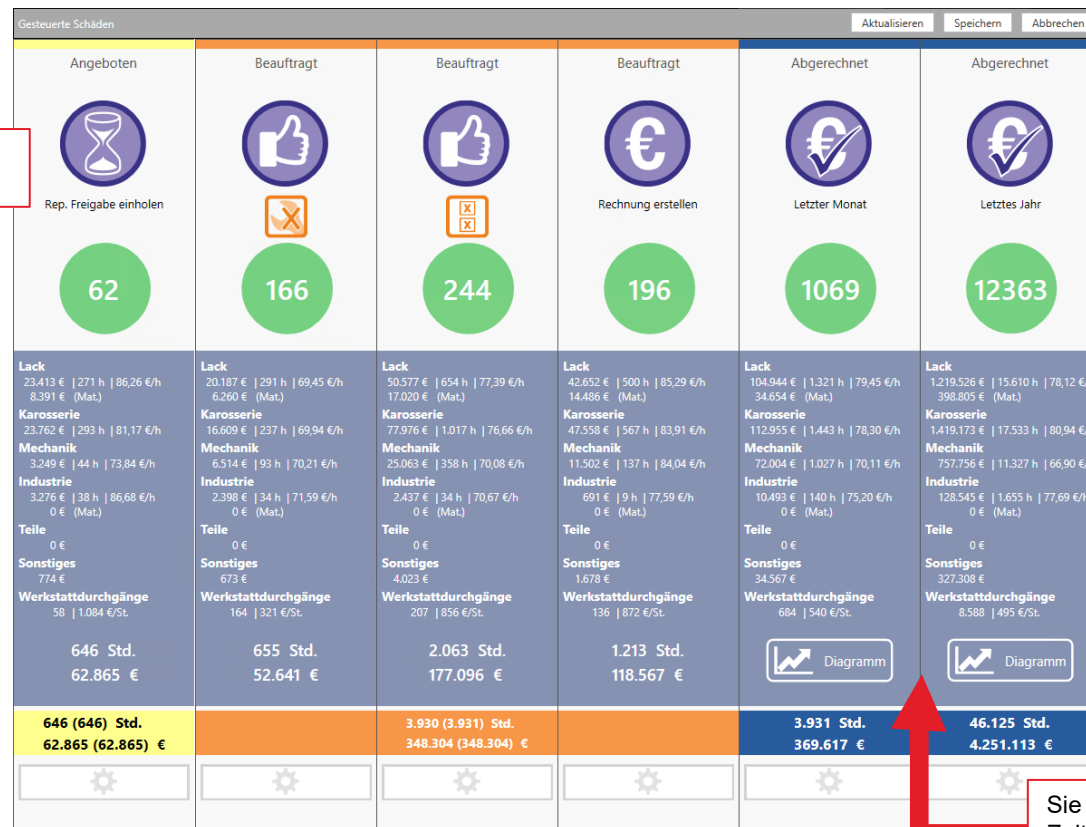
Gesteuerte Schäden

Aktualisieren Speichern Abbrechen

Angeboten

Rep. Freigabe einholen

62

Lack
23.413 € | 271 h | 86,26 €/h
8.391 € (Mat.)
Karosserie
23.762 € | 293 h | 81,17 €/h
Mechanik
3.249 € | 44 h | 73,84 €/h
Industrie
3.276 € | 38 h | 86,68 €/h
0 € (Mat.)
Teile
0 €
Sonstiges
774 €
Werkstattdurchgänge
58 | 1.084 €/St.

646 Std.
62.865 €

646 (646) Std.
62.865 (62.865) €

Beauftragt

166

Lack
20.187 € | 291 h | 69,45 €/h
6.260 € (Mat.)
Karosserie
16.609 € | 237 h | 69,94 €/h
Mechanik
6.514 € | 93 h | 70,21 €/h
Industrie
2.398 € | 34 h | 71,59 €/h
0 € (Mat.)
Teile
0 €
Sonstiges
673 €
Werkstattdurchgänge
164 | 321 €/St.

655 Std.
52.641 €

Beauftragt

244

Lack
50.577 € | 654 h | 77,39 €/h
17.020 € (Mat.)
Karosserie
77.976 € | 1.017 h | 76,66 €/h
Mechanik
25.063 € | 358 h | 70,08 €/h
Industrie
2.437 € | 34 h | 70,67 €/h
0 € (Mat.)
Teile
0 €
Sonstiges
4.023 €
Werkstattdurchgänge
207 | 856 €/St.

2.063 Std.
177.096 €

3.930 (3.931) Std.
348.304 (348.304) €

Beauftragt

Rechnung erstellen

196

Lack
42.652 € | 500 h | 85,29 €/h
14.486 € (Mat.)
Karosserie
47.558 € | 567 h | 83,91 €/h
Mechanik
11.502 € | 137 h | 84,04 €/h
Industrie
691 € | 9 h | 77,59 €/h
0 € (Mat.)
Teile
0 €
Sonstiges
1.678 €
Werkstattdurchgänge
136 | 872 €/St.

1.213 Std.
118.567 €

Abgerechnet

Letzter Monat

1069

Lack
104.944 € | 1.321 h | 79,45 €/h
34.654 € (Mat.)
Karosserie
112.955 € | 1.443 h | 78,30 €/h
Mechanik
72.004 € | 1.027 h | 70,11 €/h
Industrie
10.493 € | 140 h | 75,20 €/h
0 € (Mat.)
Teile
0 €
Sonstiges
34.567 €
Werkstattdurchgänge
684 | 540 €/St.

Diagramm

3.931 Std.
369.617 €

Abgerechnet

Letztes Jahr

12363

Lack
1.219.526 € | 15.610 h | 78,12 €
398.805 € (Mat.)
Karosserie
1.419.173 € | 17.533 h | 80,94 €
Mechanik
757.756 € | 11.327 h | 66,90 €
Industrie
128.545 € | 1.655 h | 77,69 €
0 € (Mat.)
Teile
0 €
Sonstiges
327.308 €
Werkstattdurchgänge
8.588 | 495 €/St.

Diagramm

46.125 Std.
4.251.113 €

Sie